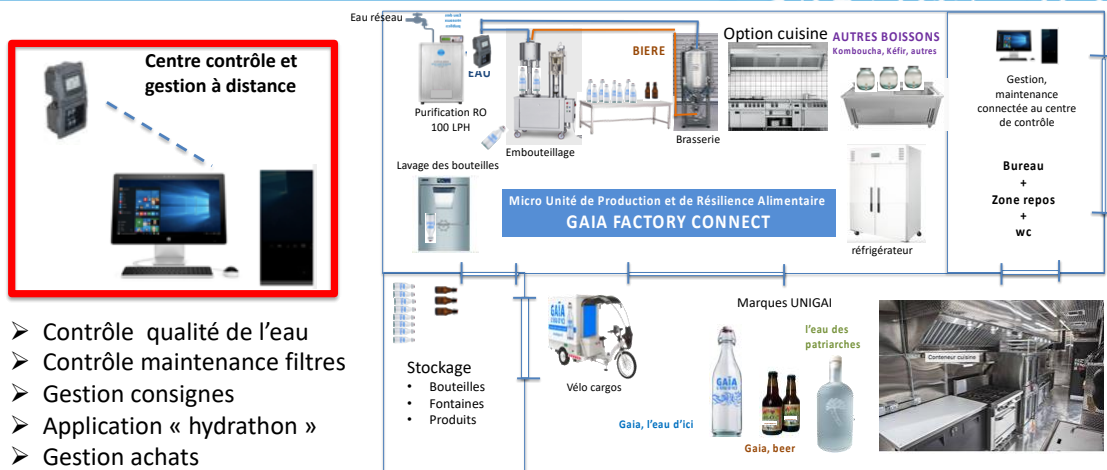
Centre contrôle et gestion à distance

➢ Contrôle qualité de l'eau
➢ Contrôle maintenance filtres
➢ Gestion consignes
➢ Application « hydrathon »
➢ Gestion achats

Eau réseau

EAU

Purification RO 100 LPH

BIERE

Embouteillage

Brasserie

Option cuisine

AUTRES BOISSONS
Komboucha, Kéfir, autres

Gestion, maintenance connectée au centre de contrôle

Lavage des bouteilles

Micro Unité de Production et de Résilience Alimentaire
GAIA FACTORY CONNECT

réfrigérateur

Bureau
+
Zone repos
+
wc

Stockage
• Bouteilles
• Fontaines
• Produits

Vélo cargos

Marques UNIGAI

l'eau des patriarches

Gaia, l'eau d'ici

Gaia, beer

Conteneur cuisine